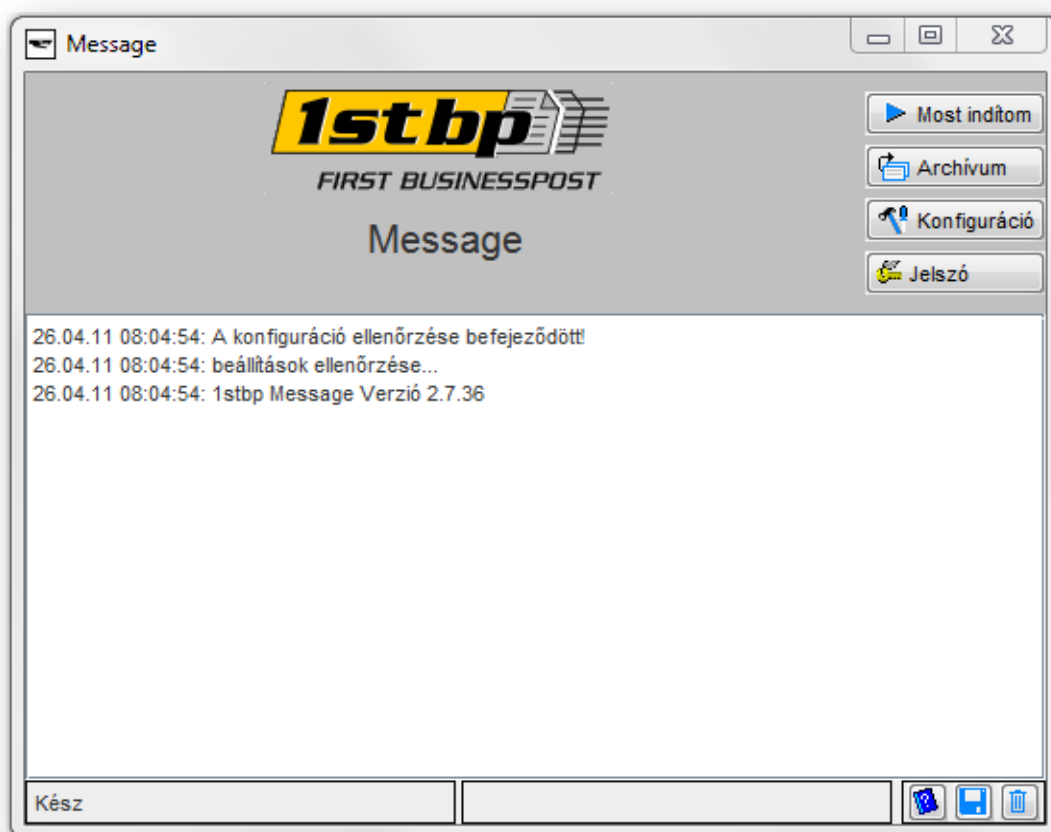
Message

1stbp
FIRST BUSINESSPOST

Message

Most indítom
Archívum
Konfiguráció
Jelszó

26.04.11 08:04:54: A konfiguráció ellenőrzése befejeződött!
26.04.11 08:04:54: beállítások ellenőrzése...
26.04.11 08:04:54: 1stbp Message Verzió 2.7.36

Kész